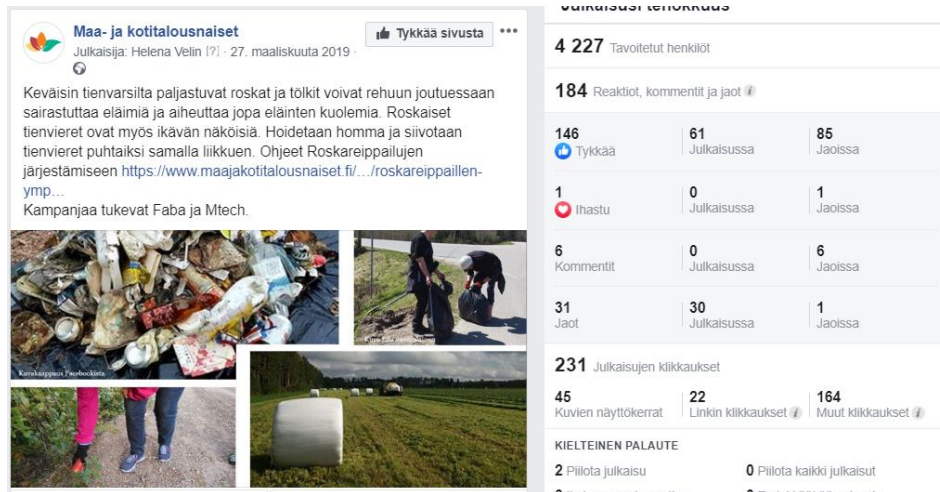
Maa- ja kotitalousnaiset
Julkaisija: Helena Velin [?] · 27. maaliskuuta 2019 ·

Tykkää sivusta

Keväisin tienvarsilta paljastuvat roskat ja tölkit voivat rehuun joutuessaan sairastuttaa eläimiä ja aiheuttaa jopa eläinten kuolemia. Roskaiset tienvieret ovat myös ikävän näköisiä. Hoidetaan homma ja siivotaan tienvieret puhtaiksi samalla liikkuen. Ohjeet Roskareippailujen järjestämiseen https://www.maajakotitalousnaiset.fi/…/roskareippaillen-ymp…
Kampanjaa tukevat Faba ja Mtech.

Roskakeppaus Facebookista

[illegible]

Julkaisusi tehokkuus

4 227 Tavoitetut henkilöt

184 Reaktiot, kommentit ja jaot

| | | |
|---|---|---|
| 146 Tykkää | 61 Julkaisussa | 85 Jaoissa |
| 1 Ihastu | 0 Julkaisussa | 1 Jaoissa |
| 6 Kommentit | 0 Julkaisussa | 6 Jaoissa |
| 31 Jaot | 30 Julkaisussa | 1 Jaoissa |

231 Julkaisujen klikkaukset

| | | |
|---|---|---|
| 45 Kuvien näyttökerrat | 22 Linkin klikkaukset | 164 Muut klikkaukset |

KIELTEINEN PALAUTE

2 Piilota julkaisu
0 Piilota kaikki julkaisut
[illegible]